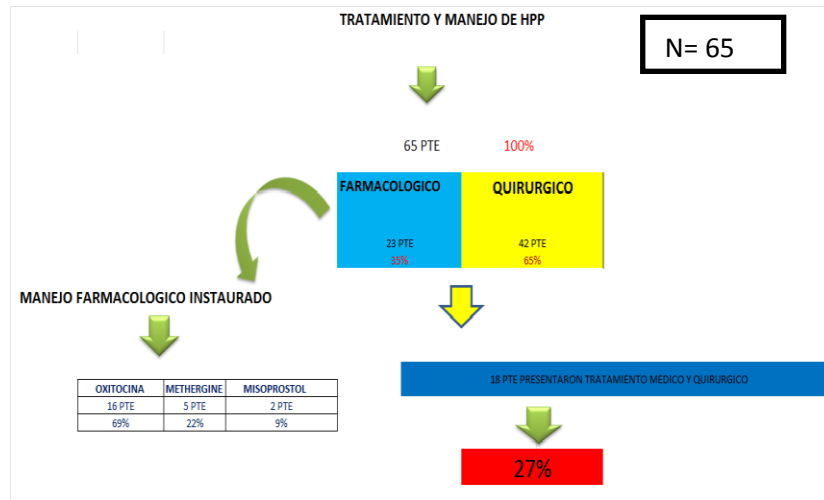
TRATAMIENTO Y MANEJO DE HPP

N= 65

65 PTE 100%

FARMACOLOGICO

23 PTE
35%

QUIRURGICO

42 PTE
65%

MANEJO FARMACOLOGICO INSTAURADO

| OXITOCINA | METHERGINE | MISOPROSTOL |
|---|---|---|
| 16 PTE | 5 PTE | 2 PTE |
| 69% | 22% | 9% |

18 PTE PRESENTARON TRATAMIENTO MEDICO Y QUIRURGICO

27%